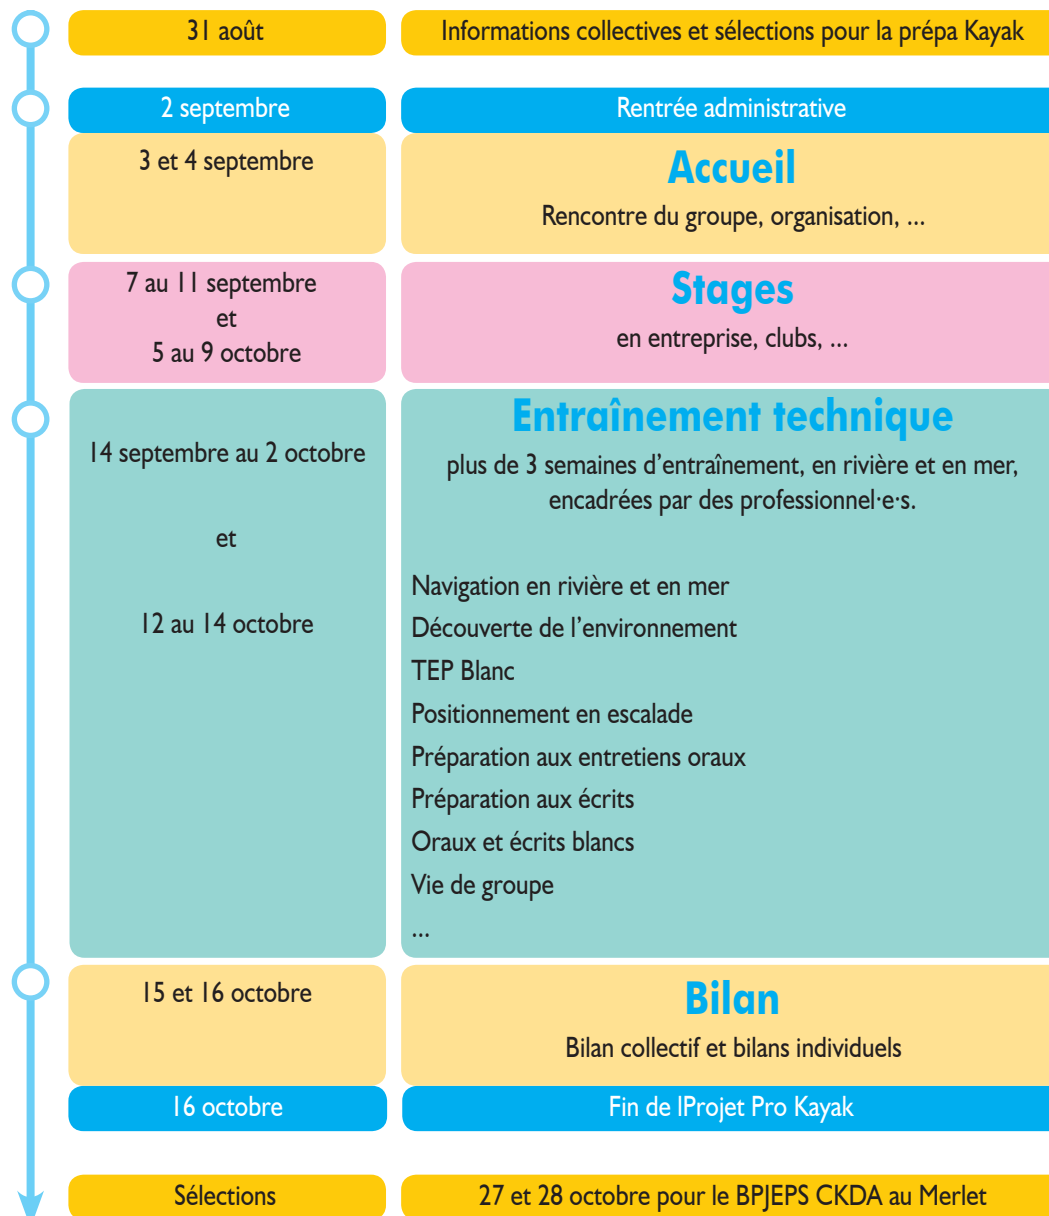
31 août

Informations collectives et sélections pour la prépa Kayak

2 septembre

Rentrée administrative

3 et 4 septembre

Accueil

Rencontre du groupe, organisation, ...

7 au 11 septembre et 5 au 9 octobre

Stages

en entreprise, clubs, ...

14 septembre au 2 octobre

et

12 au 14 octobre

Entraînement technique

plus de 3 semaines d'entraînement, en rivière et en mer, encadrées par des professionnel·e·s.

Navigation en rivière et en mer
Découverte de l'environnement
TEP Blanc
Positionnement en escalade
Préparation aux entretiens oraux
Préparation aux écrits
Oraux et écrits blancs
Vie de groupe
...

15 et 16 octobre

Bilan

Bilan collectif et bilans individuels

16 octobre

Fin de lProjet Pro Kayak

Sélections

27 et 28 octobre pour le BPJEPS CKDA au Merlet